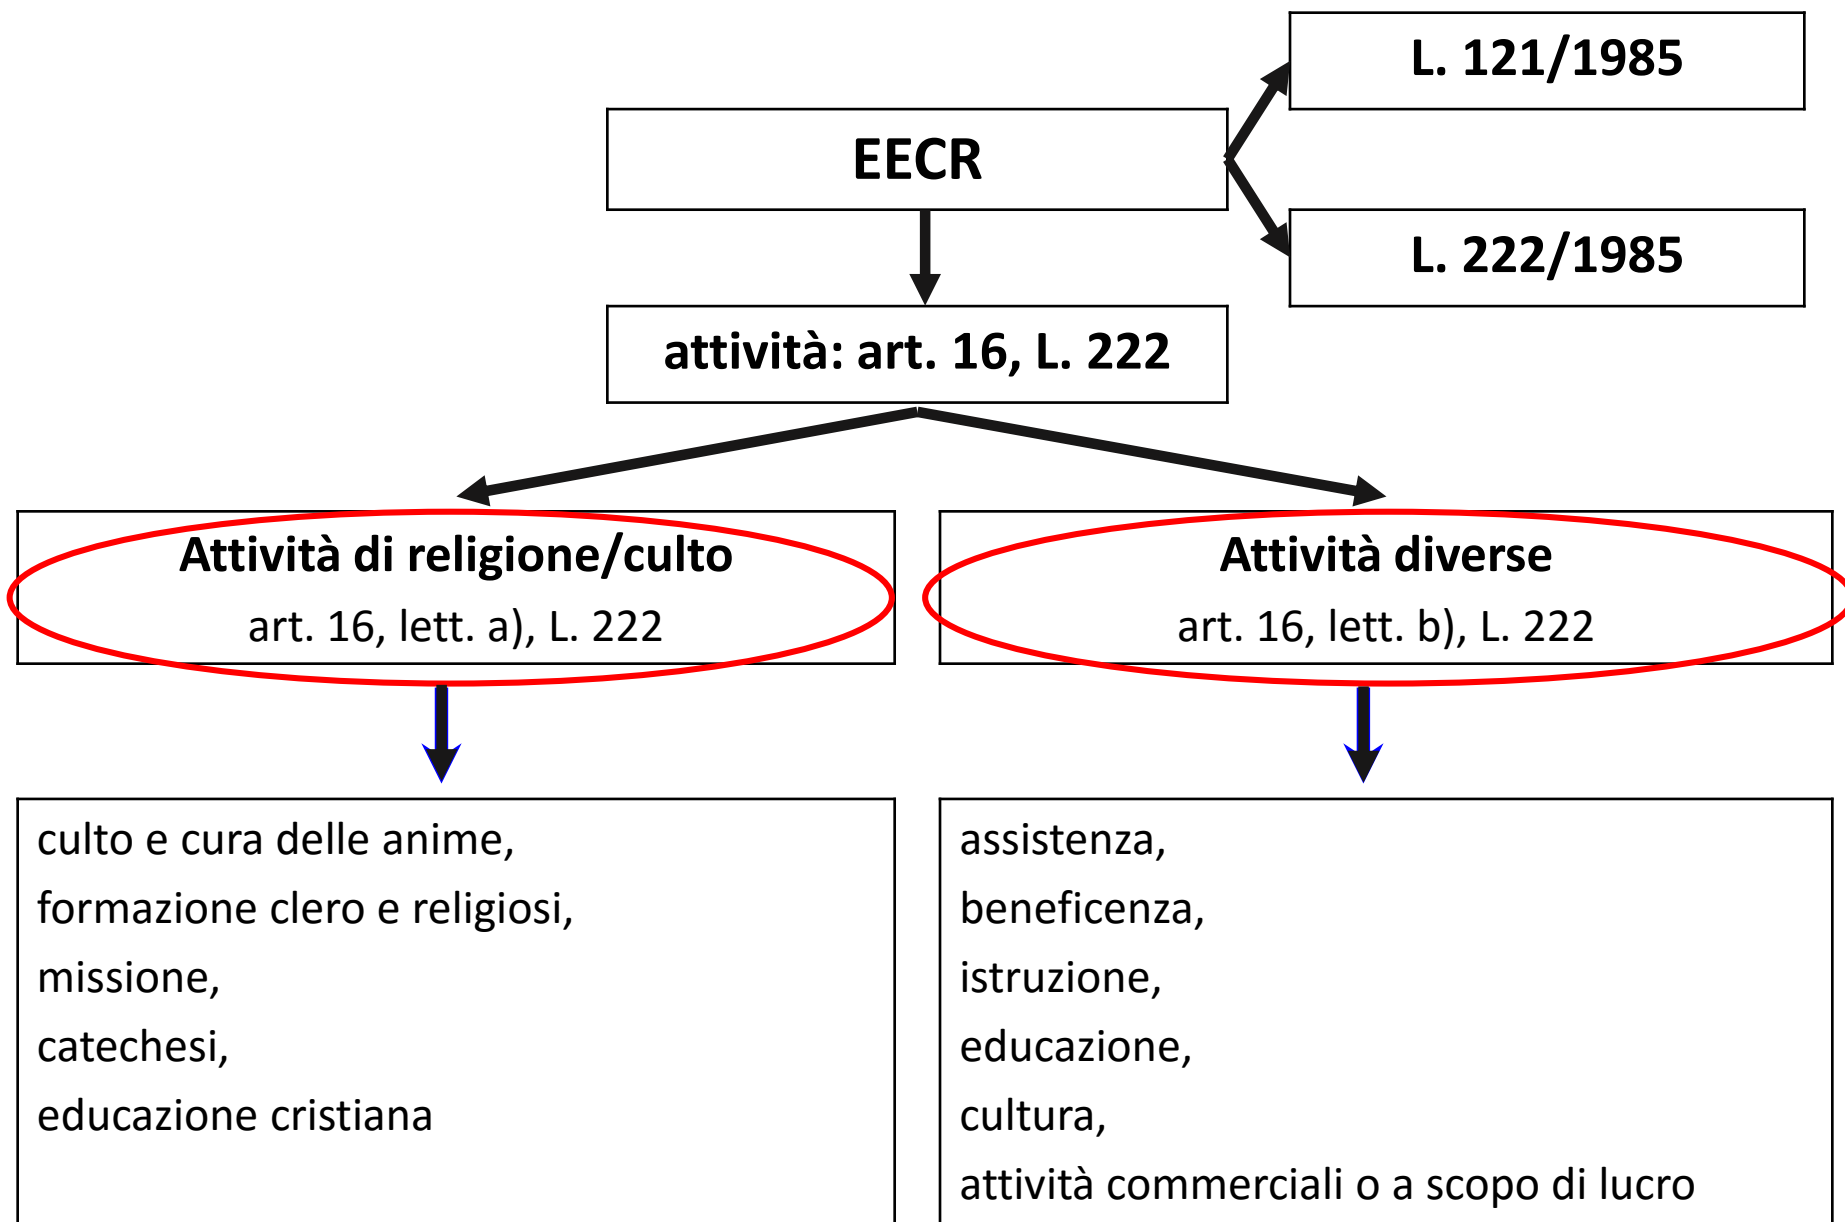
EECR

L. 121/1985

L. 222/1985

attività: art. 16, L. 222

**Attività di religione/culto**
art. 16, lett. a), L. 222

**Attività diverse**
art. 16, lett. b), L. 222

culto e cura delle anime,
formazione clero e religiosi,
missione,
catechesi,
educazione cristiana

assistenza,
beneficenza,
istruzione,
educazione,
cultura,
attività commerciali o a scopo di lucro